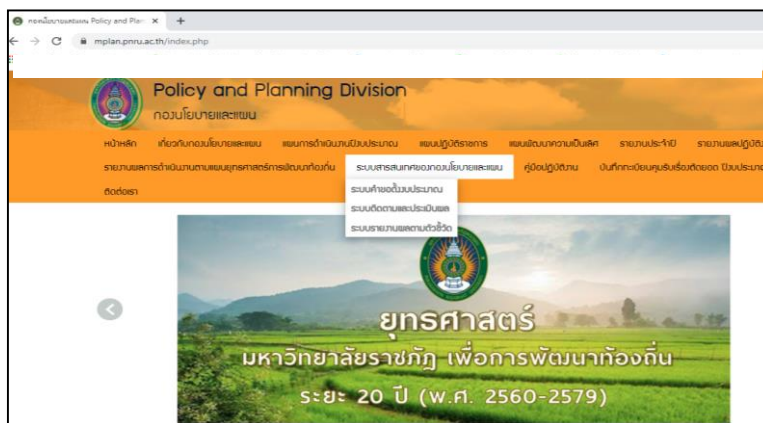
กองนโยบายและแผน Policy and Plan ×  +

mplan.pnru.ac.th/index.php

Policy and Planning Division
กองนโยบายและแผน

หน้าหลัก  เกี่ยวกับกองนโยบายและแผน  แผนการดำเนินงานปีงบประมาณ  แผนปฏิบัติราชการ  แผนพัฒนาความเป็นเลิศ  รายงานประจำปี  รายงานผลปฏิบัติ

รายงานผลการดำเนินงานตามแผนยุทธศาสตร์การพัฒนาท้องถิ่น  ระบบสารสนเทศของกองนโยบายและแผน  คู่มือปฏิบัติงาน  บันทึกทะเบียนคุมรับเรื่องติดยอด ปีงบประมาณ

ติดต่อเรา

ระบบคำขอตั้งงบประมาณ
ระบบติดตามและประเมินผล
ระบบรายงานผลตามตัวชี้วัด

ยุทธศาสตร์
มหาวิทยาลัยราชภัฏ เพื่อการพัฒนาท้องถิ่น
ระยะ 20 ปี (พ.ศ. 2560-2579)